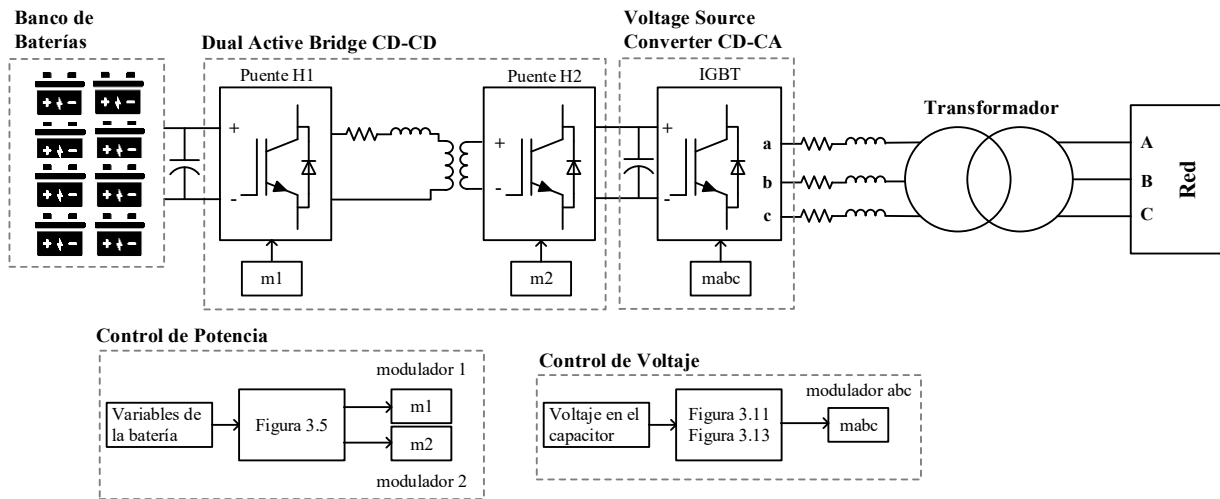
Banco de Baterías

Dual Active Bridge CD-CD

Voltage Source Converter CD-CA

Puente H1

+

-

Puente H2

+

-

IGBT

+

-

a

b

c

Transformador

A

B

C

Red

m1

m2

mabc

Control de Potencia

modulador 1

Variables de la batería

Figura 3.5

m1

m2

modulador 2

Control de Voltaje

modulador abc

Voltaje en el capacitor

Figura 3.11
Figura 3.13

mabc